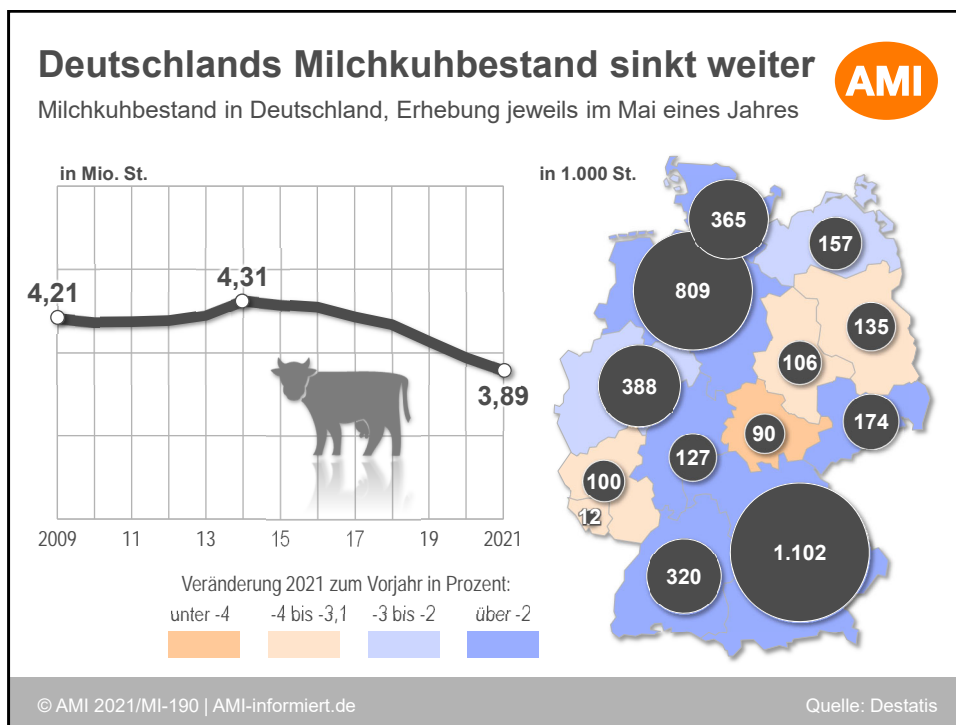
Deutschlands Milchkuhbestand sinkt weiter

AMI

Milchkuhbestand in Deutschland, Erhebung jeweils im Mai eines Jahres

in Mio. St.

4,21

4,31

3,89

2009 11 13 15 17 19 2021

in 1.000 St.

365
157
809
135
106
388
90
174
127
100
12
1.102
320

Veränderung 2021 zum Vorjahr in Prozent:

unter -4 | -4 bis -3,1 | -3 bis -2 | über -2

© AMI 2021/MI-190 | AMI-informiert.de

Quelle: Destatis